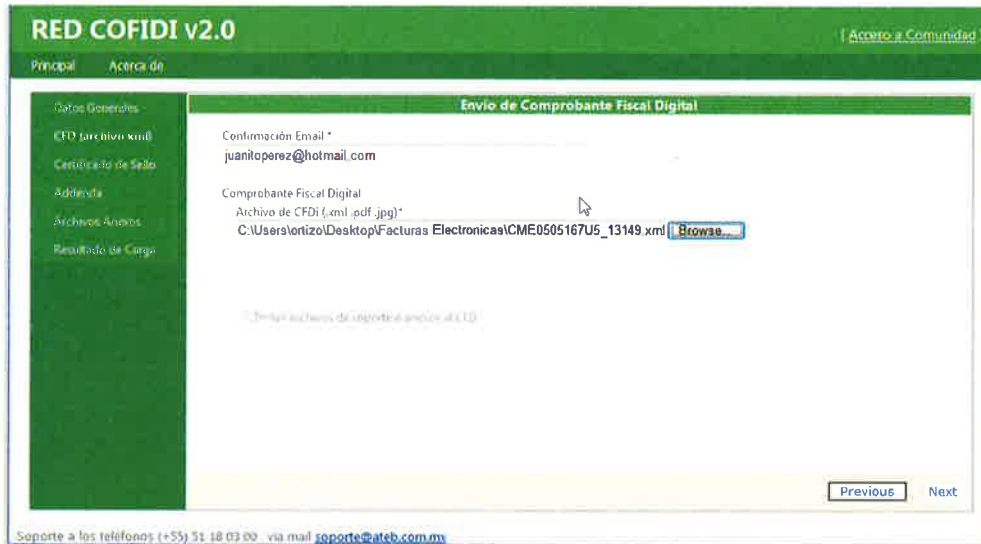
RED COFIDI v2.0

[ Acceso a Comunidad

Principal Acerca de

Datos Generales
CFD (archivo xml)
Certificado de Sello
Addenda
Archivos Anexos
Resultado de Carga

Envio de Comprobante Fiscal Digital

Confirmación Email *
juanitoperez@hotmail.com

Comprobante Fiscal Digital
Archivo de CFDi (.xml .pdf .jpg)*
C:\Users\ortizo\Desktop\Facturas Electronicas\CME0505167U5_13149.xml Browse...

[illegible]

Previous Next

Soporte a los teléfonos (+55) 51 18 03 00 via mail soporte@ateb.com.mx